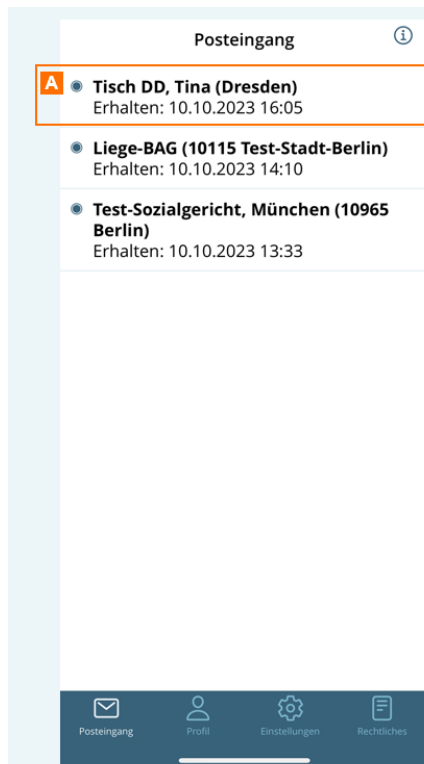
Posteingang

A

Tisch DD, Tina (Dresden)
Erhalten: 10.10.2023 16:05

Liege-BAG (10115 Test-Stadt-Berlin)
Erhalten: 10.10.2023 14:10

Test-Sozialgericht, München (10965 Berlin)
Erhalten: 10.10.2023 13:33

Posteingang Profil Einstellungen Rechtliches